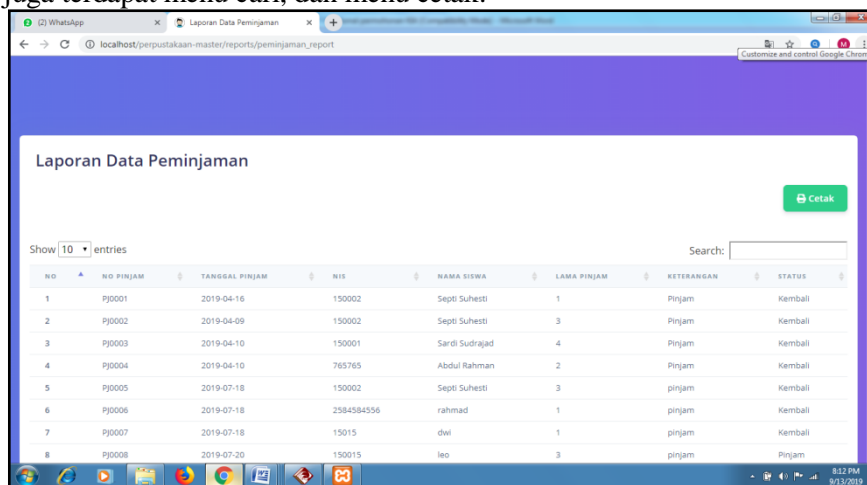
juga terdapat menu cari, dan menu cetak.

(2) WhatsApp
Laporan Data Peminjaman
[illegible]

localhost/perpustakaan-master/reports/peminjaman_report

Customize and control Google Chrome

Laporan Data Peminjaman

Cetak

Show 10 entries

Search:

| NO | NO PINJAM | TANGGAL PINJAM | NIS | NAMA SISWA | LAMA PINJAM | KETERANGAN | STATUS |
|---|---|---|---|---|---|---|---|
| 1 | PJ0001 | 2019-04-16 | 150002 | Septi Suhesti | 1 | Pinjam | Kembali |
| 2 | PJ0002 | 2019-04-09 | 150002 | Septi Suhesti | 3 | Pinjam | Kembali |
| 3 | PJ0003 | 2019-04-10 | 150001 | Sardi Sudrajad | 4 | Pinjam | Kembali |
| 4 | PJ0004 | 2019-04-10 | 765765 | Abdul Rahman | 2 | Pinjam | Kembali |
| 5 | PJ0005 | 2019-07-18 | 150002 | Septi Suhesti | 3 | pinjam | Kembali |
| 6 | PJ0006 | 2019-07-18 | 2584584556 | rahmad | 1 | pinjam | Kembali |
| 7 | PJ0007 | 2019-07-18 | 15015 | dwi | 1 | pinjam | Kembali |
| 8 | PJ0008 | 2019-07-20 | 150015 | leo | 3 | pinjam | Pinjam |

8:12 PM
9/13/2019